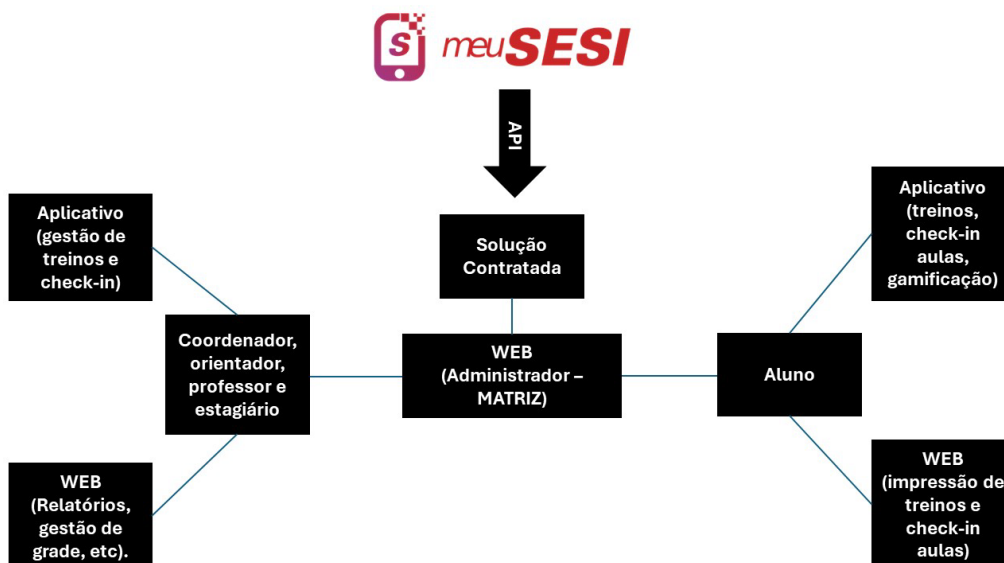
S meuSESI

API

Aplicativo (gestão de treinos e check-in)

Solução Contratada

Aplicativo (treinos, check-in aulas, gamificação)

Coordenador, orientador, professor e estagiário

WEB (Administrador – MATRIZ)

Aluno

WEB (Relatórios, gestão de grade, etc).

WEB (impressão de treinos e check-in aulas)